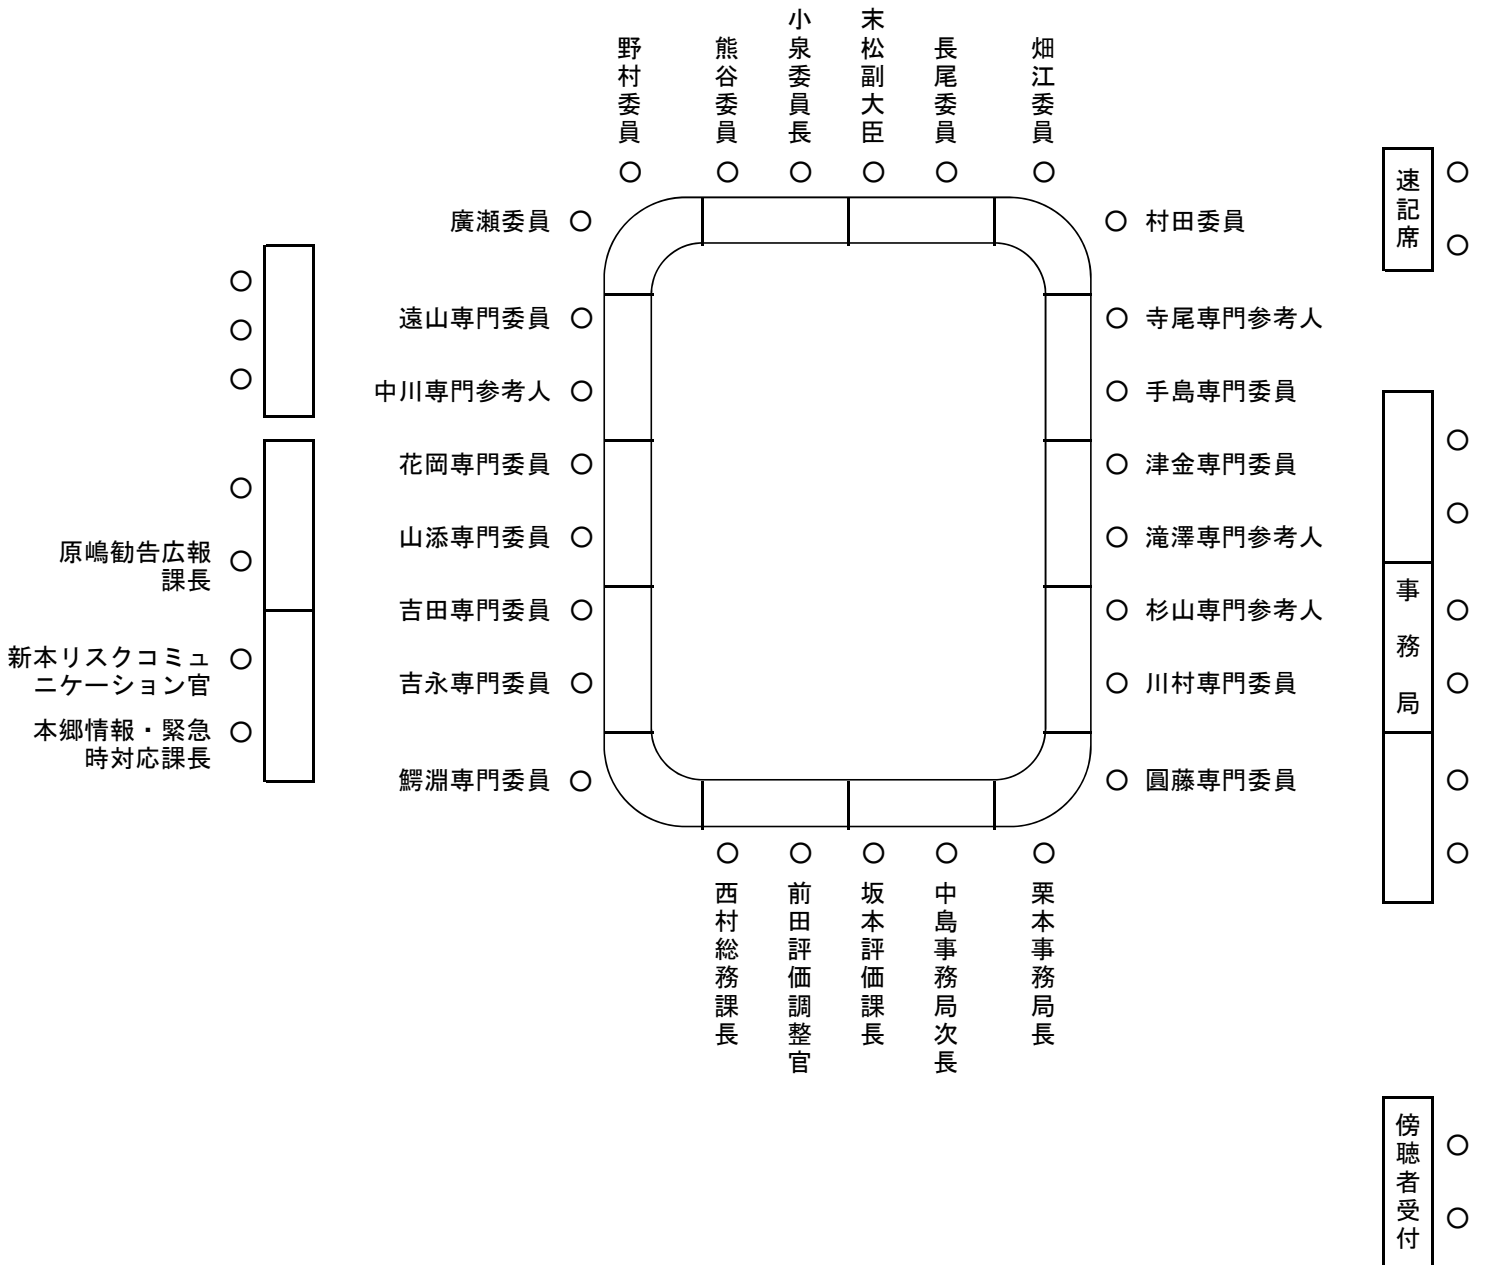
野村委員 ○
熊谷委員 ○
小泉委員長 ○
末松副大臣 ○
長尾委員 ○
畑江委員 ○

速記席 ○ ○

廣瀬委員 ○
遠山専門委員 ○
中川専門参考人 ○
花岡専門委員 ○
山添専門委員 ○
吉田専門委員 ○
吉永専門委員 ○
鰐淵専門委員 ○

○ 村田委員
○ 寺尾専門参考人
○ 手島専門委員
○ 津金専門委員
○ 滝澤専門参考人
○ 杉山専門参考人
○ 川村専門委員
○ 圓藤専門委員

○
○
○
○
原嶋勧告広報課長 ○
新本リスクコミュニケーション官 ○
本郷情報・緊急時対応課長 ○

事務局 ○ ○ ○ ○ ○ ○

○ 西村総務課長
○ 前田評価調整官
○ 坂本評価課長
○ 中島事務局次長
○ 栗本事務局長

傍聴者受付 ○ ○